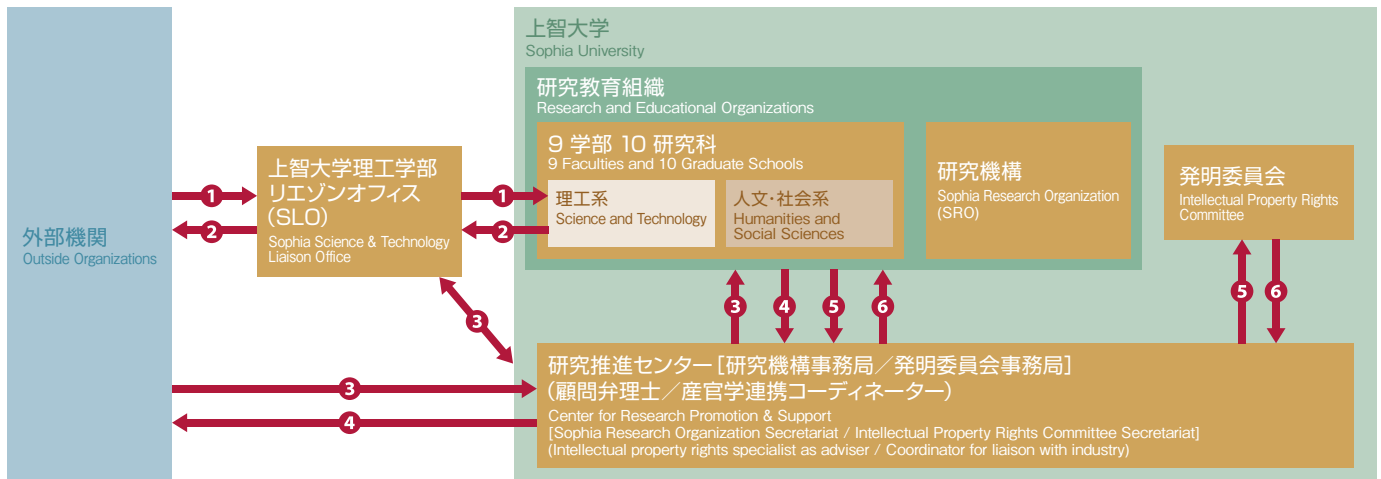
外部機関
Outside Organizations

上智大学
Sophia University

研究教育組織
Research and Educational Organizations

9 学部 10 研究科
9 Faculties and 10 Graduate Schools

理工系
Science and Technology

人文・社会系
Humanities and Social Sciences

研究機構
Sophia Research Organization (SRO)

発明委員会
Intellectual Property Rights Committee

上智大学理工学部リエゾンオフィス（SLO）
Sophia Science & Technology Liaison Office

1
1
2
2
3
3
4
3
4
5
6
5
6

研究推進センター［研究機構事務局／発明委員会事務局］
（顧問弁理士／産官学連携コーディネーター）
Center for Research Promotion & Support
[Sophia Research Organization Secretariat / Intellectual Property Rights Committee Secretariat]
(Intellectual property rights specialist as adviser / Coordinator for liaison with industry)